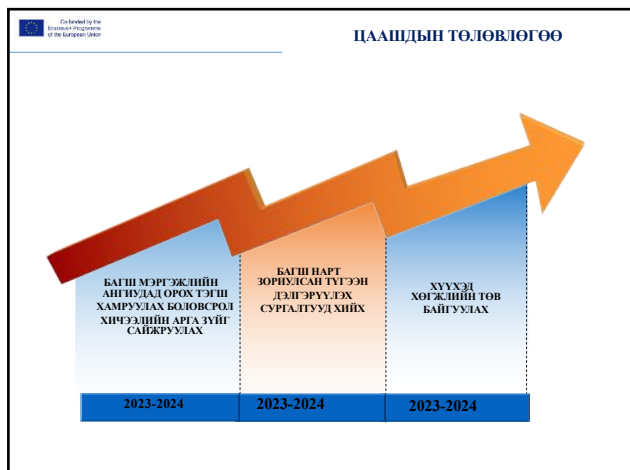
Co-funded by the Erasmus+ Programme of the European Union

ЦААШДЫН ТӨЛӨВЛӨГӨӨ

БАГШ МЭРГЭЖЛИЙН АНГИУДАД ОРОХ ТЭГШ ХАМРУУЛАХ БОЛОВСРОЛ ХИЧЭЭЛИЙН АРГА ЗҮЙГ САЙЖРУУЛАХ

БАГШ НАРТ ЗОРИУЛСАН ТҮГЭЭН ДЭЛГЭРҮҮЛЭХ СУРГАЛТУУД ХИЙХ

ХҮҮХЭД ХӨГЖЛИЙН ТӨВ БАЙГУУЛАХ

| 2023-2024 | 2023-2024 | 2023-2024 |
|---|---|---|